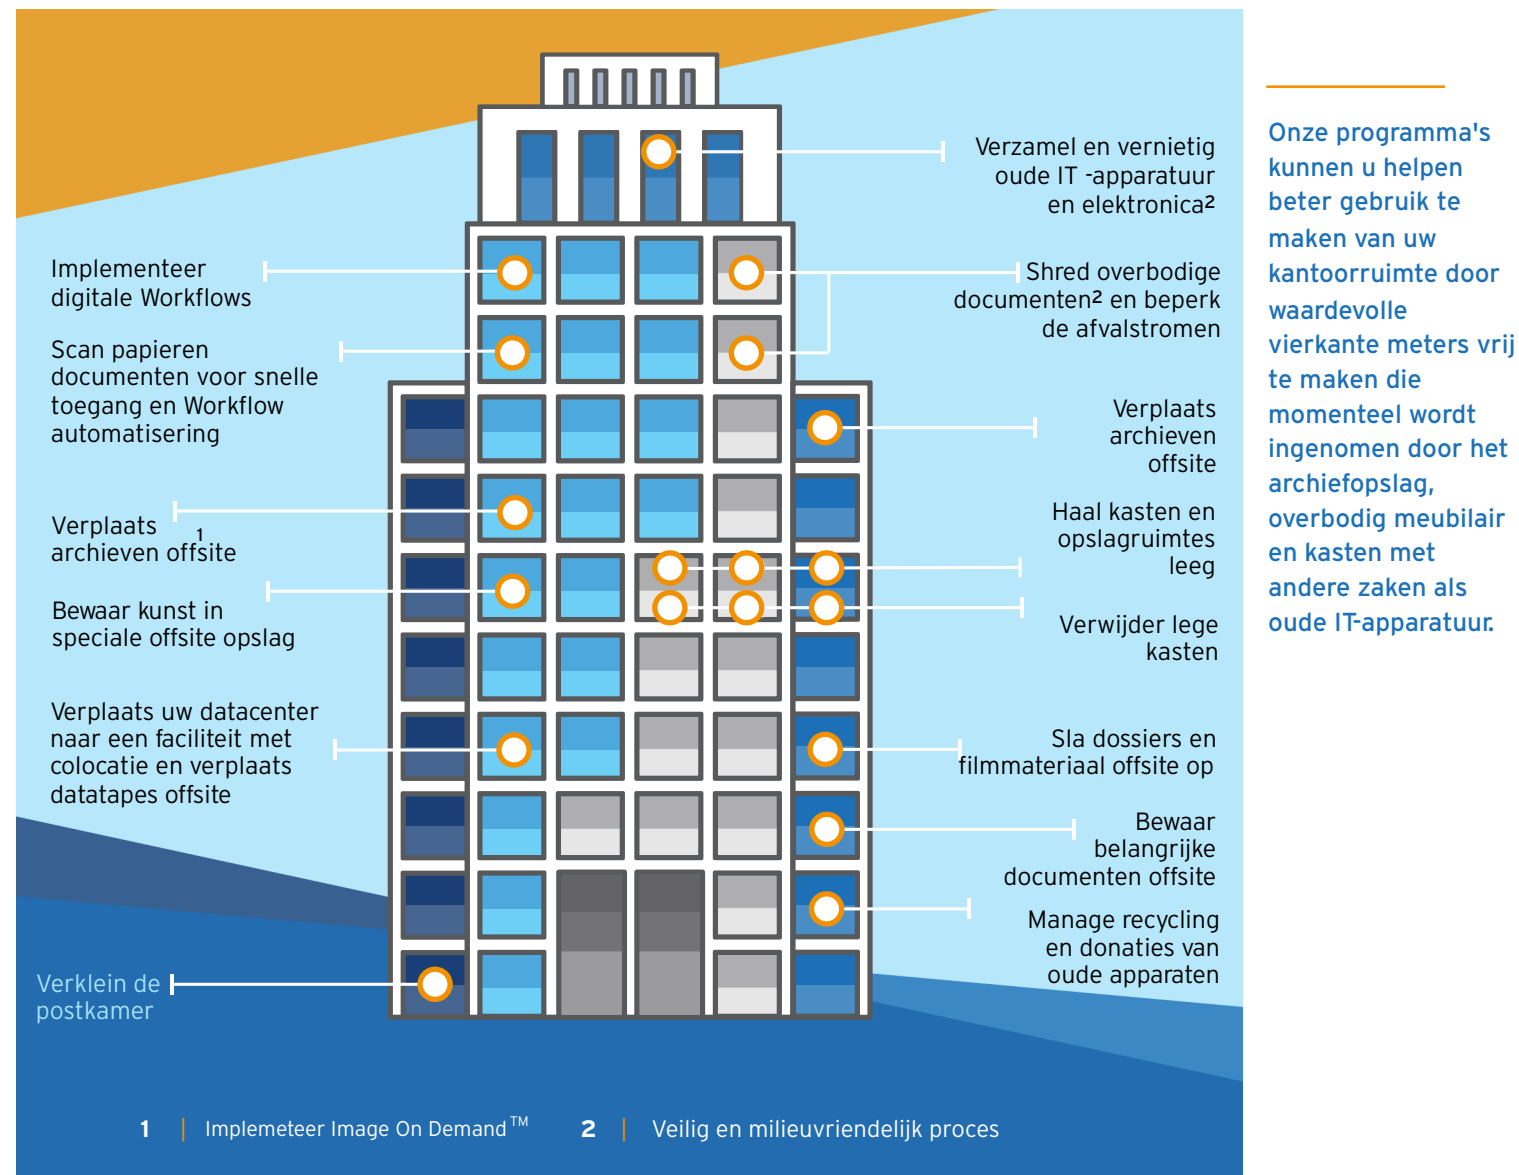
Verzamel en vernietig oude IT -apparatuur en elektronica²

Implementeer digitale Workflows

Shred overbodige documenten² en beperk de afvalstromen

Scan papieren documenten voor snelle toegang en Workflow automatisering

Verplaats archieven offsite

Haal kasten en opslagruimtes leeg

Verplaats archieven offsite¹

Bewaar kunst in speciale offsite opslag

Verwijder lege kasten

Verplaats uw datacenter naar een faciliteit met colocatie en verplaats datatapes offsite

Sla dossiers en filmmateriaal offsite op

Bewaar belangrijke documenten offsite

Manage recycling en donaties van oude apparaten

Verklein de postkamer

1 | Implemeteer Image On Demand™ 2 | Veilig en milieuvriendelijk proces

Onze programma's kunnen u helpen beter gebruik te maken van uw kantoorruimte door waardevolle vierkante meters vrij te maken die momenteel wordt ingenomen door het archiefopslag, overbodig meubilair en kasten met andere zaken als oude IT-apparatuur.